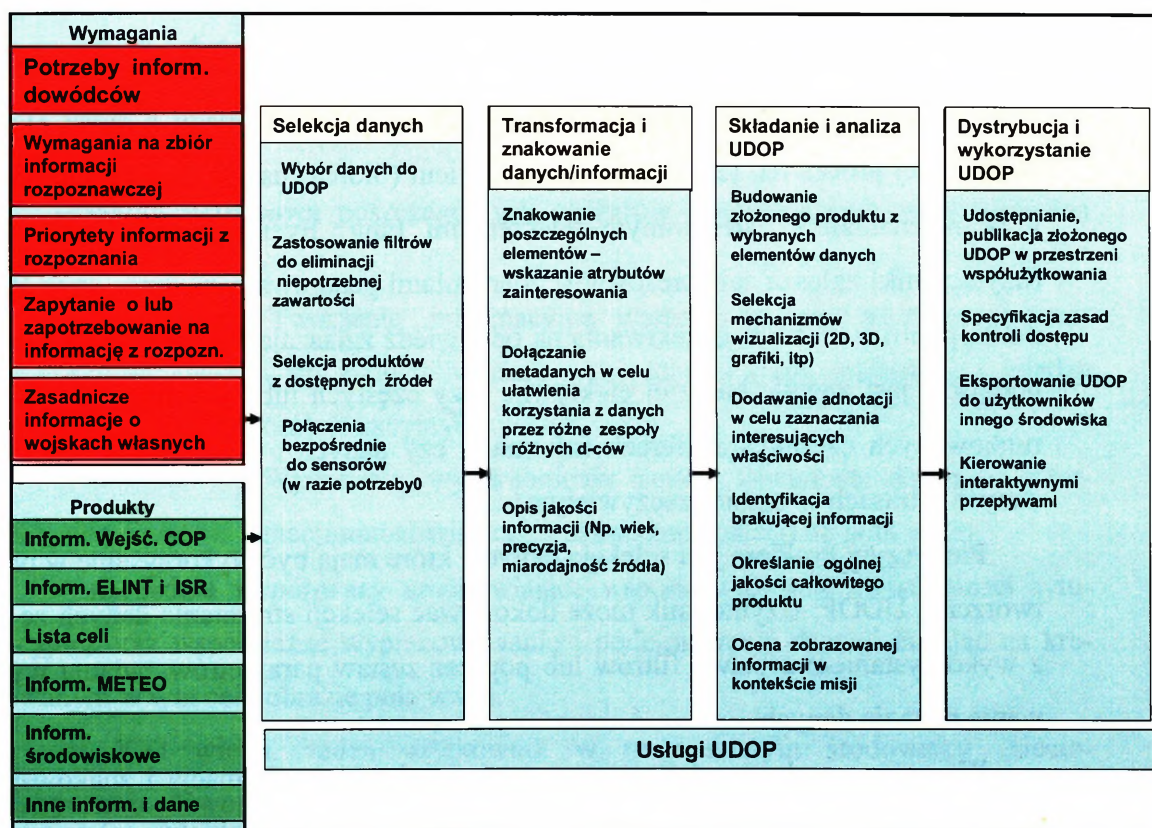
Wymagania

Potrzeby inform. dowódców

Wymagania na zbiór informacji rozpoznawczej

Priorytety informacji z rozpoznania

Zapytanie o lub zapotrzebowanie na informację z rozpozn.

Zasadnicze informacje o wojskach własnych

Produkty

Inform. Wejść. COP

Inform. ELINT i ISR

Lista celi

Inform. METEO

Inform. środowiskowe

Inne inform. i dane

Selekcja danych

Wybór danych do UDOP

Zastosowanie filtrów do eliminacji niepotrzebnej zawartości

Selekcja produktów z dostępnych źródeł

Połączenia bezpośrednie do sensorów (w razie potrzeby0

Transformacja i znakowanie danych/informacji

Znakowanie poszczególnych elementów – wskazanie atrybutów zainteresowania

Dołączanie metadanych w celu ułatwienia korzystania z danych przez różne zespoły i różnych d-ców

Opis jakości informacji (Np. wiek, precyzja, miarodajność źródła)

Składanie i analiza UDOP

Budowanie złożonego produktu z wybranych elementów danych

Selekcja mechanizmów wizualizacji (2D, 3D, grafiki, itp)

Dodawanie adnotacji w celu zaznaczania interesujących właściwości

Identyfikacja brakującej informacji

Określanie ogólnej jakości całkowitego produktu

Ocena zobrazowanej informacji w kontekście misji

Dystrybucja i wykorzystanie UDOP

Udostępnianie, publikacja złożonego UDOP w przestrzeni współużytkowania

Specyfikacja zasad kontroli dostępu

Eksportowanie UDOP do użytkowników innego środowiska

Kierowanie interaktywnymi przepływami

Usługi UDOP